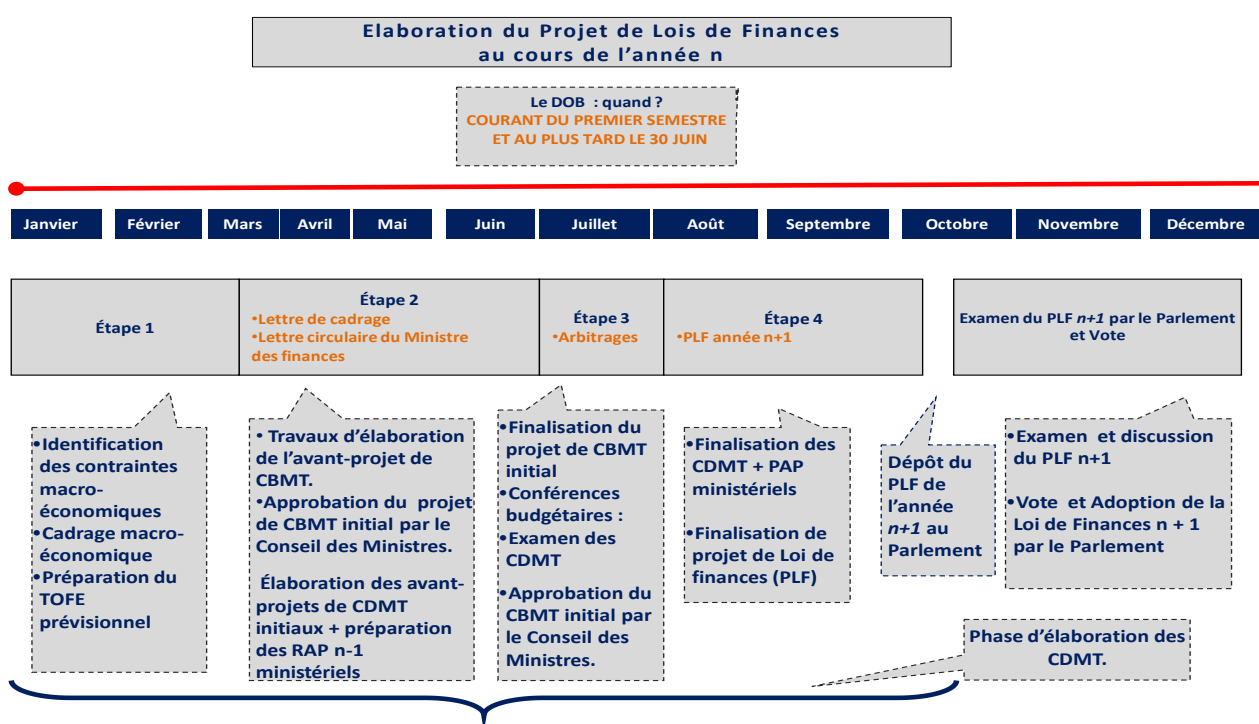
Elaboration du Projet de Lois de Finances au cours de l'année n

Le DOB : quand ?
COURANT DU PREMIER SEMESTRE ET AU PLUS TARD LE 30 JUIN

Janvier | Février | Mars | Avril | Mai | Juin | Juillet | Août | Septembre | Octobre | Novembre | Décembre

Étape 1

Étape 2
•Lettre de cadrage
•Lettre circulaire du Ministre des finances

Étape 3
•Arbitrages

Étape 4
•PLF année n+1

Examen du PLF *n+1* par le Parlement et Vote

•Identification des contraintes macro-économiques
•Cadrage macro-économique
•Préparation du TOFE prévisionnel

• Travaux d'élaboration de l'avant-projet de CBMT.
•Approbation du projet de CBMT initial par le Conseil des Ministres.
Élaboration des avant-projets de CDMT initiaux + préparation des RAP n-1 ministériels

•Finalisation du projet de CBMT initial
•Conférences budgétaires :
•Examen des CDMT
•Approbation du CBMT initial par le Conseil des Ministres.

•Finalisation des CDMT + PAP ministériels
•Finalisation de projet de Loi de finances (PLF)

Dépôt du PLF de l'année *n+1* au Parlement

•Examen et discussion du PLF n+1
•Vote et Adoption de la Loi de Finances n + 1 par le Parlement

Phase d'élaboration des CDMT.